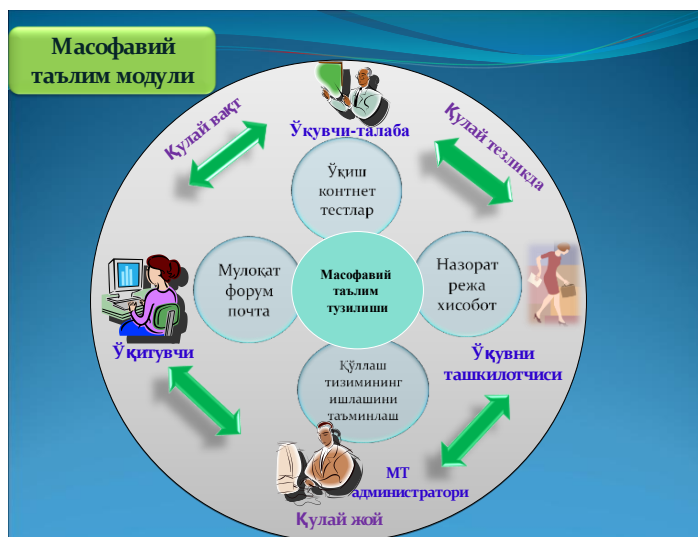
Масофавий таълим модули

Қулай вақт

Ўқувчи-талаба

Қулай тезликда

Ўқиш контнет тестлар

Мулоқат форум почта

Масофавий таълим тузилиши

Назорат режа хисобот

Ўқитувчи

Ўқувни ташкилотчиси

Қўллаш тизимининг ишлашини таъминлаш

МТ администратори

Қулай жой